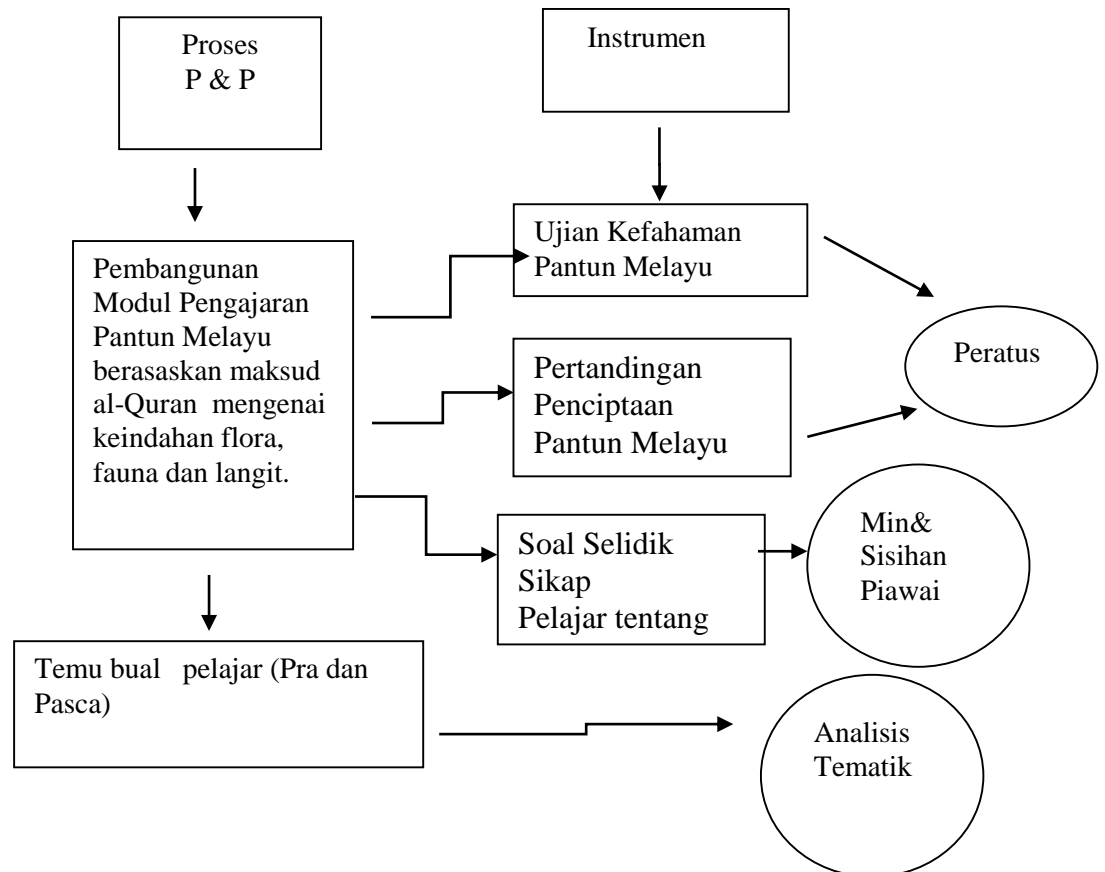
Proses
P & P

Instrumen

Pembangunan Modul Pengajaran Pantun Melayu berasaskan maksud al-Quran mengenai keindahan flora, fauna dan langit.

Ujian Kefahaman Pantun Melayu

Pertandingan Penciptaan Pantun Melayu

Peratus

Soal Selidik Sikap Pelajar tentang

Min& Sisihan Piawai

Temu bual pelajar (Pra dan Pasca)

Analisis Tematik